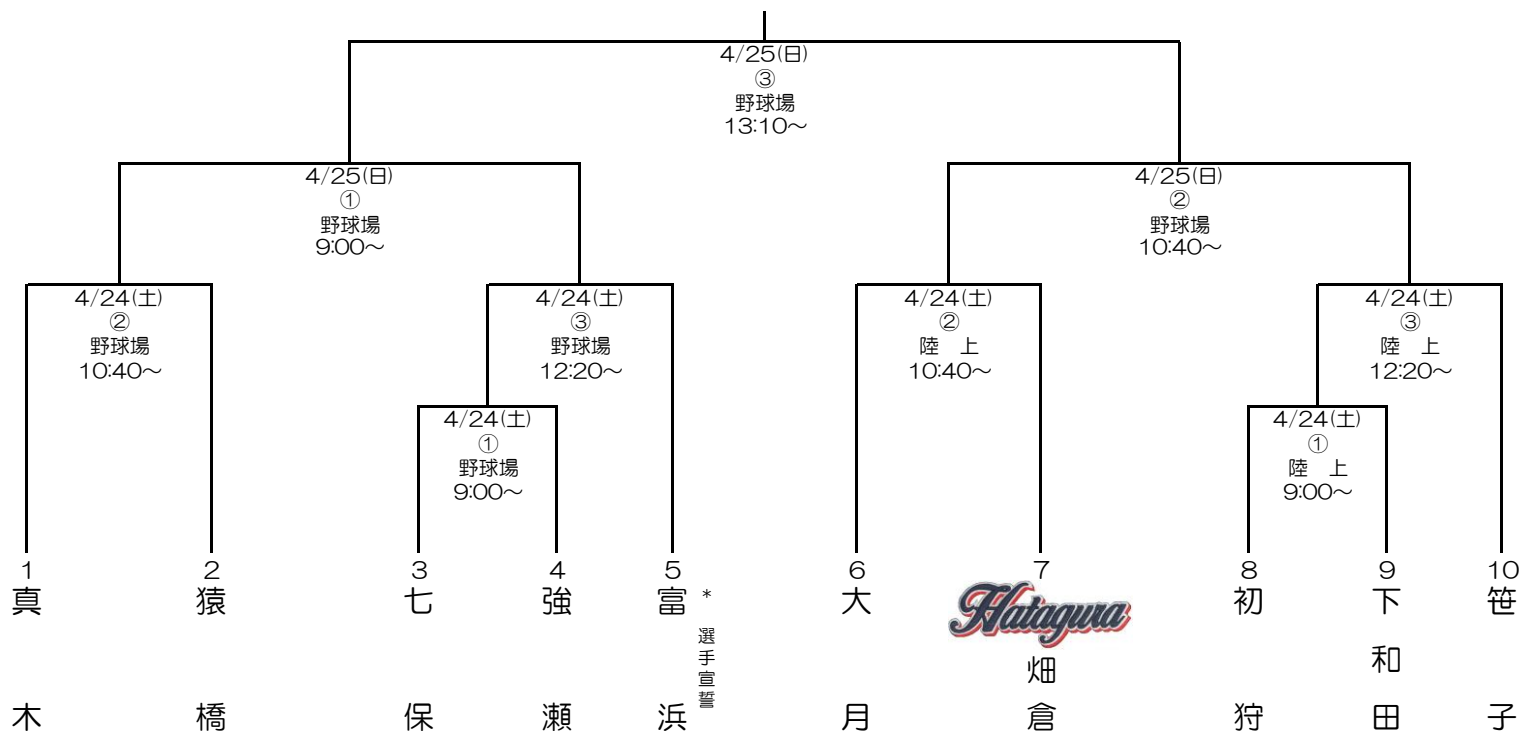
4/25(日)
③
野球場
13:10～

4/25(日)
①
野球場
9:00～

4/25(日)
②
野球場
10:40～

4/24(土)
②
野球場
10:40～

4/24(土)
③
野球場
12:20～

4/24(土)
①
野球場
9:00～

4/24(土)
②
陸 上
10:40～

4/24(土)
③
陸 上
12:20～

4/24(土)
①
陸 上
9:00～

1
真木

2
猿橋

3
七保

4
強瀬

5
富浜
＊選手宣誓

6
大月

7
Hatagura
畑倉

8
初狩

9
下和田

10
笹子